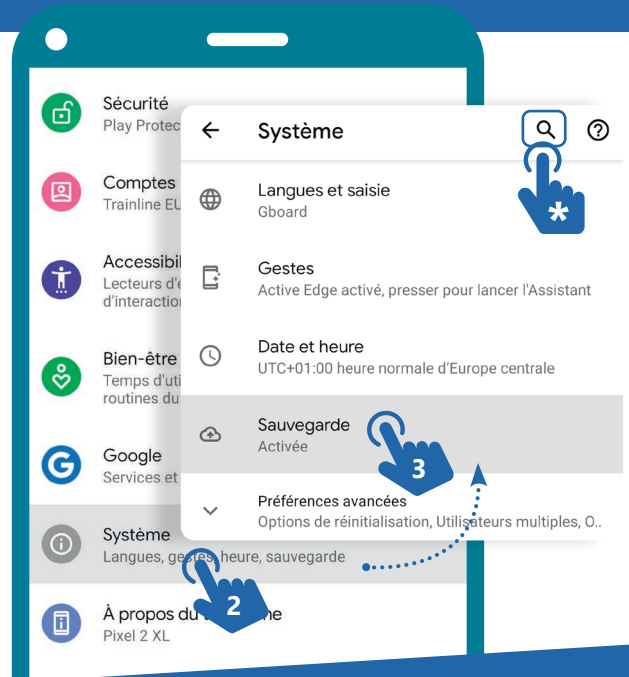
Sécurité
Play Protec

Comptes
Trainline EU

Accessibil
Lecteurs d'
d'interaction

Bien-être
Temps d'uti
routines du

Google
Services et

Système
Langues, ge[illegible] heure, sauvegarde

À propos du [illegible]e
Pixel 2 XL

2

Système

Langues et saisie
Gboard

Gestes
Active Edge activé, presser pour lancer l'Assistant

Date et heure
UTC+01:00 heure normale d'Europe centrale

Sauvegarde
Activée

3

Préférences avancées
Options de réinitialisation, Utilisateurs multiples, O..

*